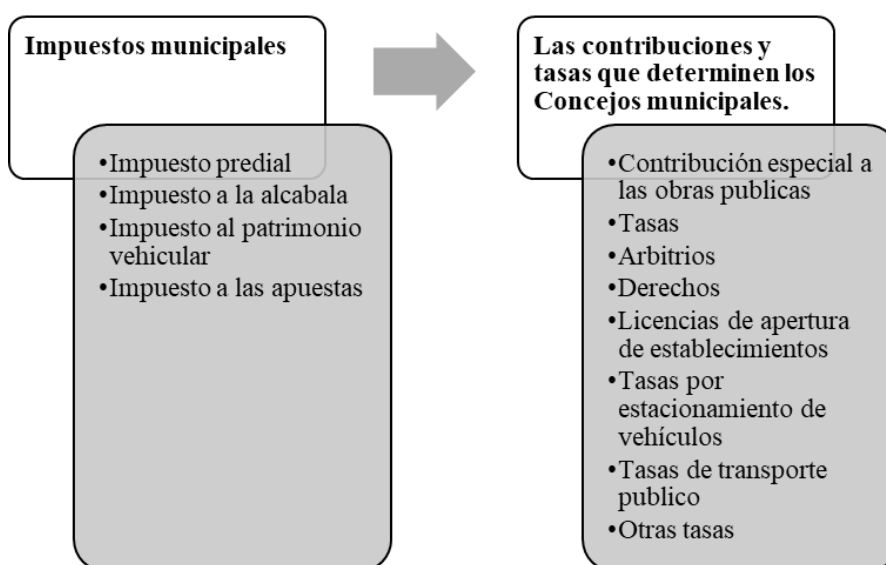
Impuestos municipales

•Impuesto predial
•Impuesto a la alcabala
•Impuesto al patrimonio vehicular
•Impuesto a las apuestas

Las contribuciones y tasas que determinen los Concejos municipales.

•Contribución especial a las obras publicas
•Tasas
•Arbitrios
•Derechos
•Licencias de apertura de establecimientos
•Tasas por estacionamiento de vehículos
•Tasas de transporte publico
•Otras tasas